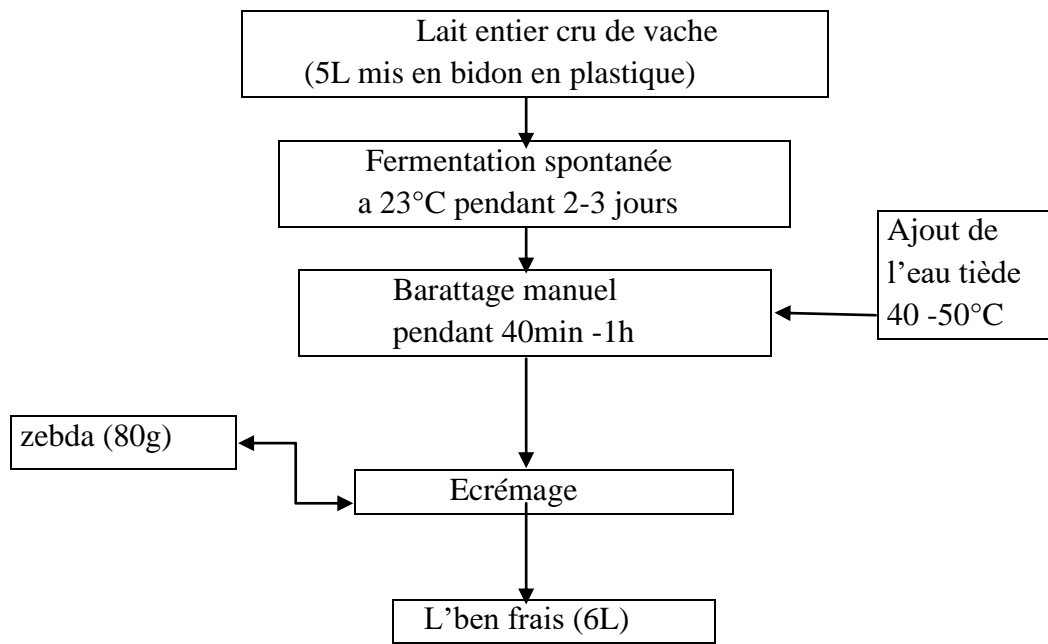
Lait entier cru de vache
(5L mis en bidon en plastique)

Fermentation spontanée
a 23°C pendant 2-3 jours

Ajout de
l'eau tiède
40 -50°C

Barattage manuel
pendant 40min -1h

zebda (80g)

Ecrémage

L'ben frais (6L)